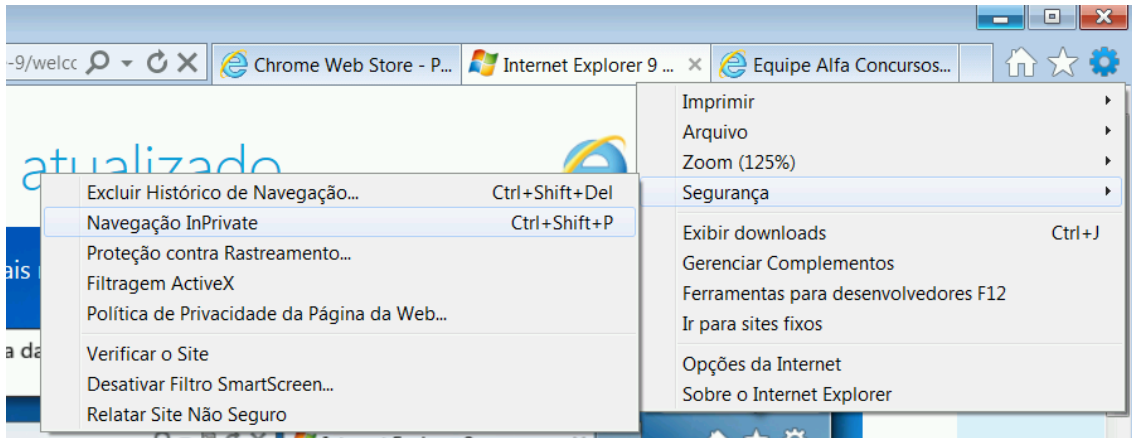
-9/welcc

Chrome Web Store - P...

Internet Explorer 9 ...

Equipe Alfa Concursos...

atualizado

ais

a da

Imprimir
Arquivo
Zoom (125%)
Segurança
Exibir downloads Ctrl+J
Gerenciar Complementos
Ferramentas para desenvolvedores F12
Ir para sites fixos
Opções da Internet
Sobre o Internet Explorer

Excluir Histórico de Navegação... Ctrl+Shift+Del
Navegação InPrivate Ctrl+Shift+P
Proteção contra Rastreamento...
Filtragem ActiveX
Política de Privacidade da Página da Web...
Verificar o Site
Desativar Filtro SmartScreen...
Relatar Site Não Seguro